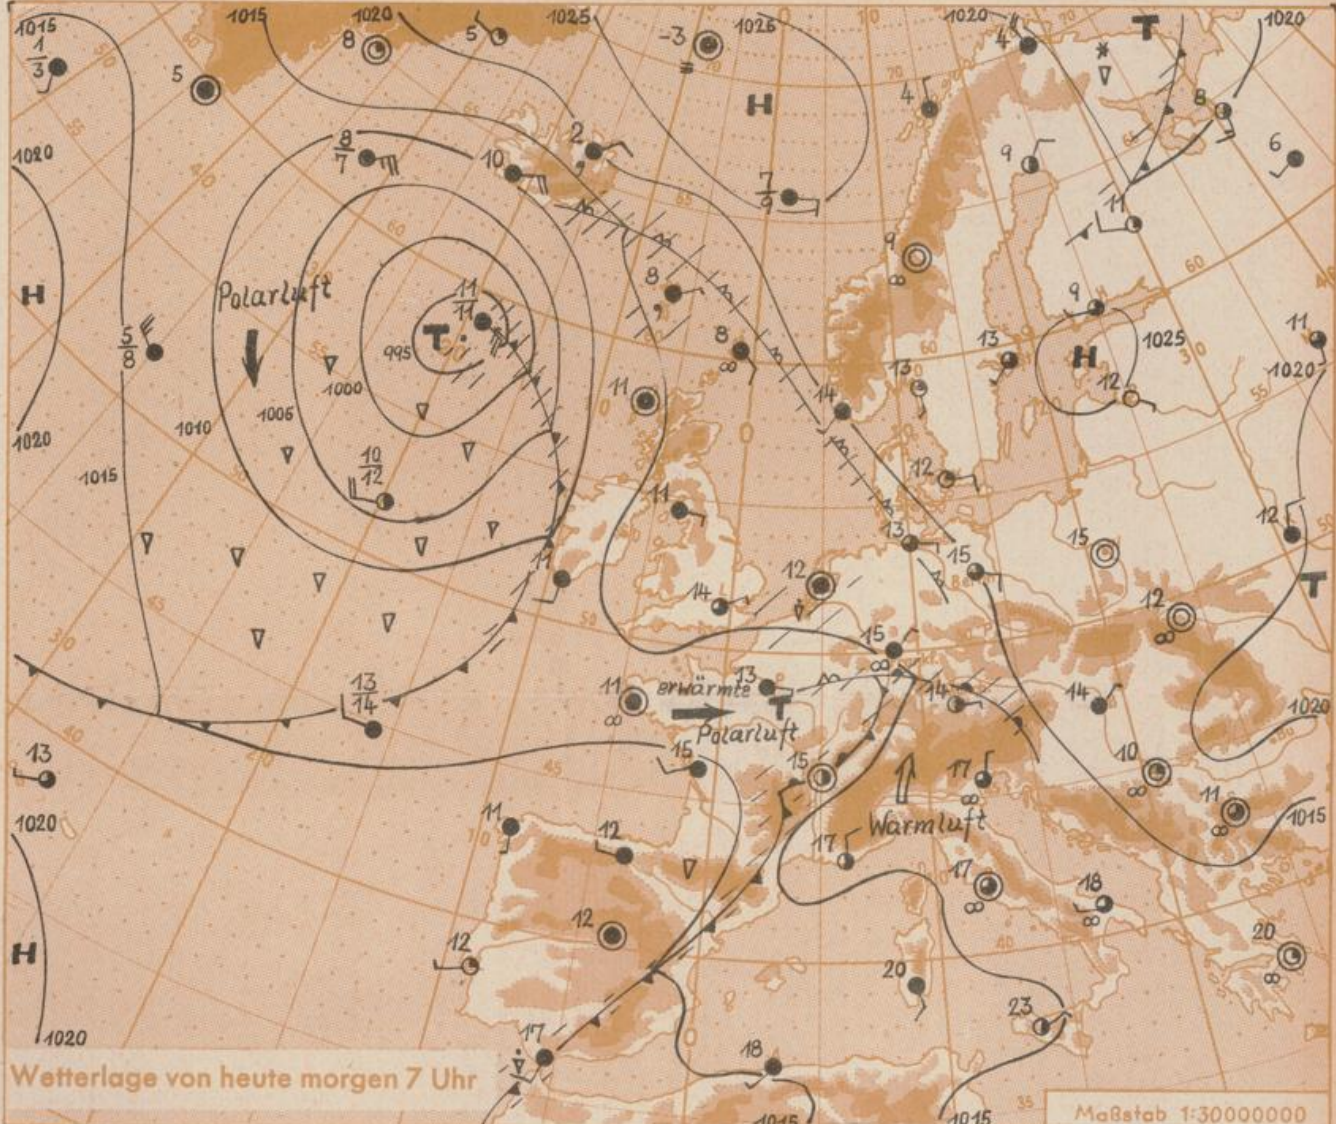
1015
1015
1020
1025
1025
1020
1020
$\frac{1}{3}$
5
8
5
-3
H
4
T
4
8
6
1020
$\frac{8}{7}$
10
2
9
$\frac{7}{9}$
11
H
Polarluft
$\frac{11}{11}$
T
995
1000
1005
1010
8
8
9
1025
H
12
13
13
14
11
11
$\frac{5}{8}$
1020
1015
$\frac{10}{12}$
12
11
11
12
13
15
15
14
12
12
15
11
erwärmte
T
Polarluft
13
14
14
1020
13
$\frac{13}{14}$
15
15
17
Warmluft
10
11
1015
1020
11
12
17
17
18
H
12
12
20
20
1020
17
18
23
Wetterlage von heute morgen 7 Uhr
1015
1015
Maßstab 1:30000000